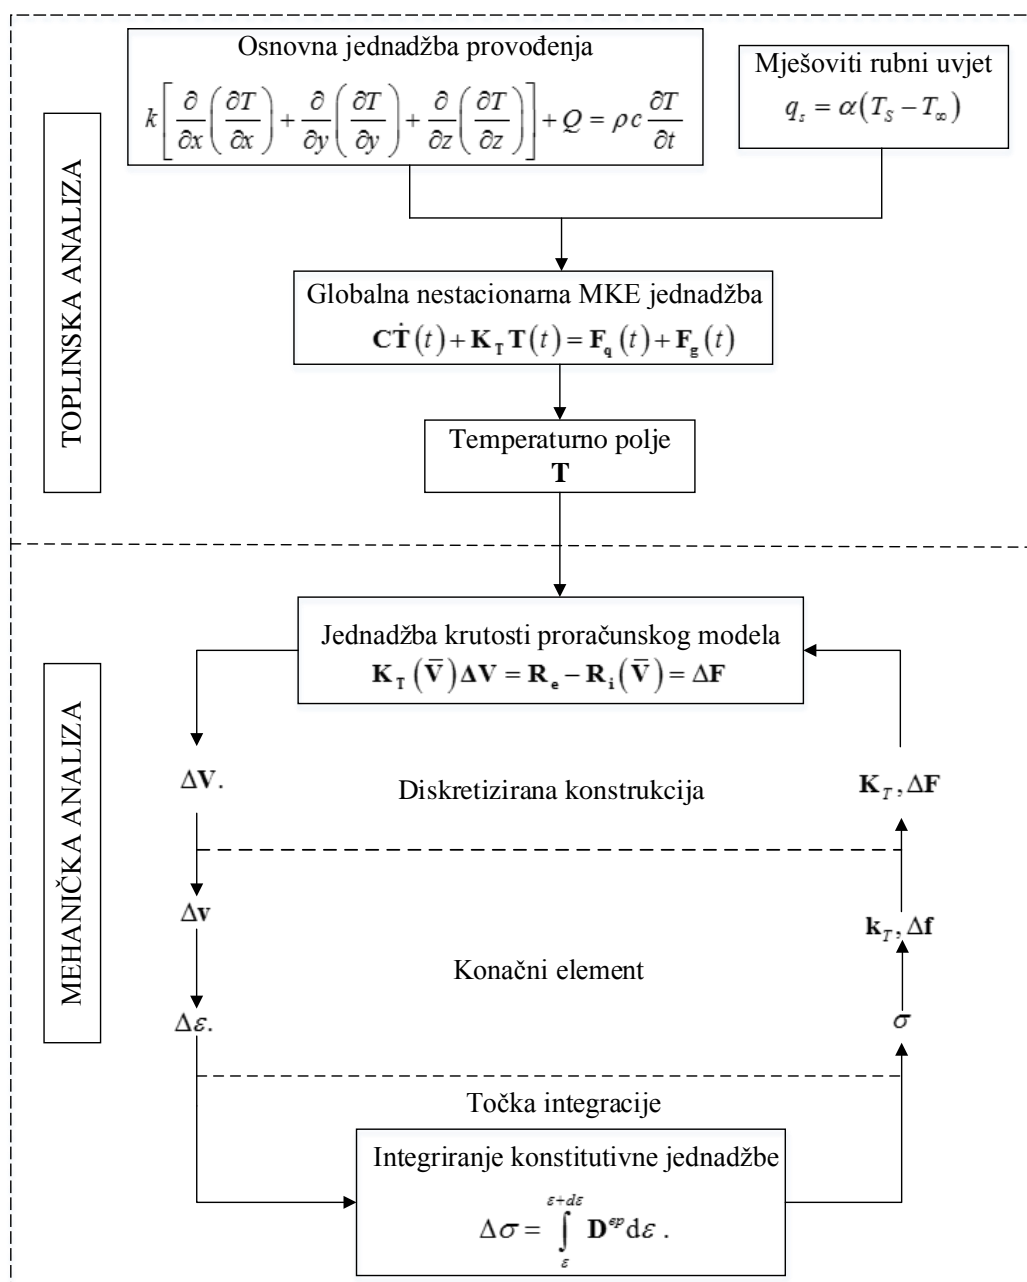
TOPLINSKA ANALIZA

Osnovna jednadžba provođenja
$k\left[\frac{\partial}{\partial x}\left(\frac{\partial T}{\partial x}\right)+\frac{\partial}{\partial y}\left(\frac{\partial T}{\partial y}\right)+\frac{\partial}{\partial z}\left(\frac{\partial T}{\partial z}\right)\right]+Q=\rho c\frac{\partial T}{\partial t}$

Mješoviti rubni uvjet
$q_s=\alpha\left(T_S-T_\infty\right)$

Globalna nestacionarna MKE jednadžba
$\mathbf{C}\dot{\mathbf{T}}(t)+\mathbf{K}_\mathbf{T}\mathbf{T}(t)=\mathbf{F}_\mathbf{q}(t)+\mathbf{F}_\mathbf{g}(t)$

Temperaturno polje
$\mathbf{T}$

MEHANIČKA ANALIZA

Jednadžba krutosti proračunskog modela
$\mathbf{K}_\mathbf{T}\left(\bar{\mathbf{V}}\right)\Delta\mathbf{V}=\mathbf{R}_\mathbf{e}-\mathbf{R}_\mathbf{i}\left(\bar{\mathbf{V}}\right)=\Delta\mathbf{F}$

$\Delta\mathbf{V}$.

Diskretizirana konstrukcija

$\mathbf{K}_T, \Delta\mathbf{F}$

$\Delta\mathbf{v}$

$\mathbf{k}_T, \Delta\mathbf{f}$

Konačni element

$\Delta\varepsilon$.

$\sigma$

Točka integracije

Integriranje konstitutivne jednadžbe
$\Delta\sigma=\int_{\varepsilon}^{\varepsilon+d\varepsilon}\mathbf{D}^{ep}\mathrm{d}\varepsilon$ .